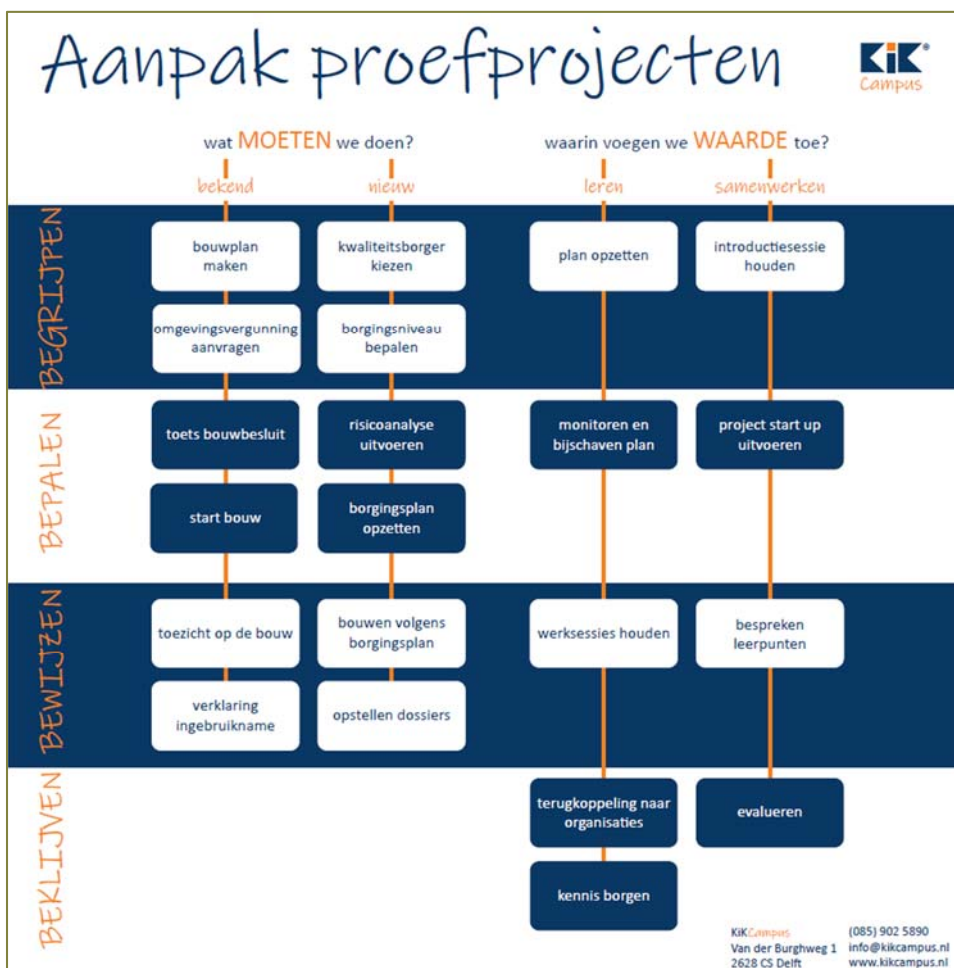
Aanpak proefprojecten

KiK Campus

wat MOETEN we doen?

waarin voegen we WAARDE toe?

bekend

nieuw

leren

samenwerken

BEGRIJPEN

bouwplan maken

kwaliteitsborger kiezen

plan opzetten

introductiesessie houden

omgevingsvergunning aanvragen

borgingsniveau bepalen

BEPALEN

toets bouwbesluit

risicoanalyse uitvoeren

monitoren en bijschaven plan

project start up uitvoeren

start bouw

borgingsplan opzetten

BEWIJZEN

toezicht op de bouw

bouwen volgens borgingsplan

werksessies houden

bespreken leerpunten

verklaring ingebruikname

opstellen dossiers

BEKLIJVEN

terugkoppeling naar organisaties

evalueren

kennis borgen

KiKCampus
Van der Burghweg 1
2628 CS Delft

(085) 902 5890
info@kikcampus.nl
www.kikcampus.nl